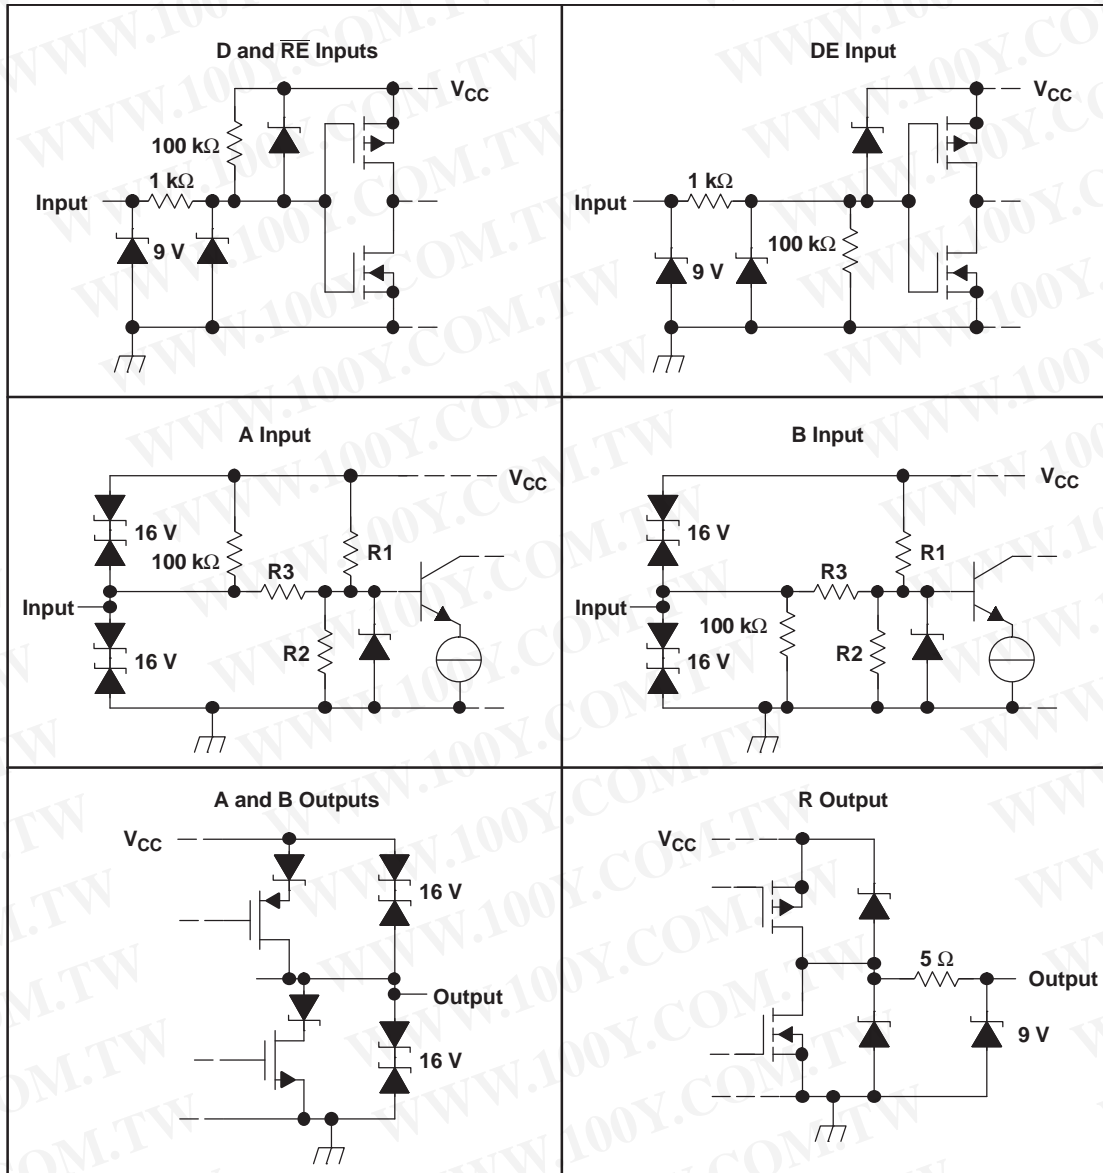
D and $\overline{RE}$ Inputs

$V_{CC}$

100 kΩ

1 kΩ

Input

9 V

DE Input

$V_{CC}$

1 kΩ

Input

100 kΩ

9 V

A Input

$V_{CC}$

16 V

100 kΩ

R3

R1

Input

16 V

R2

B Input

$V_{CC}$

16 V

R1

R3

Input

100 kΩ

16 V

R2

A and B Outputs

$V_{CC}$

16 V

Output

16 V

R Output

$V_{CC}$

5 Ω

Output

9 V

WWW.100Y.COM.TW